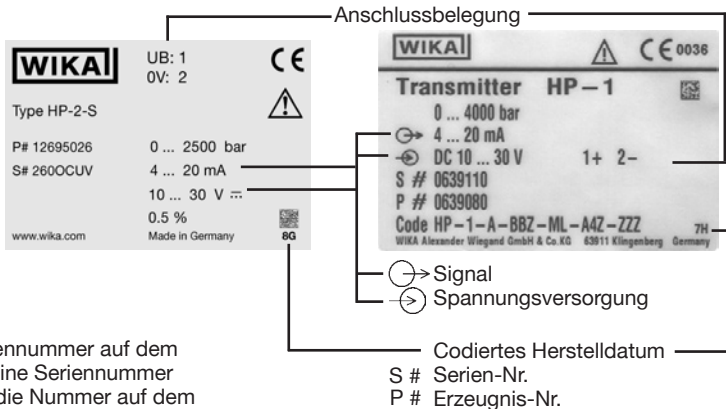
Anschlussbelegung

WIKA
UB: 1
0V: 2
CE
Type HP-2-S
P# 12695026
S# 260OCUV
0 ... 2500 bar
4 ... 20 mA
10 ... 30 V ⎓
0.5 %
www.wika.com
Made in Germany
8G

WIKA
CE 0036
Transmitter HP-1
0 ... 4000 bar
4 ... 20 mA
DC 10 ... 30 V
1+ 2-
S # 0639110
P # 0639080
Code HP-1-A-BBZ-ML-A4Z-ZZZ
WIKA Alexander Wiegand GmbH & Co.KG 63911 Klingenberg Germany
7H

Signal
Spannungsversorgung

ennummer auf dem
ine Seriennummer
die Nummer auf dem

Codiertes Herstelldatum
S # Serien-Nr.
P # Erzeugnis-Nr.